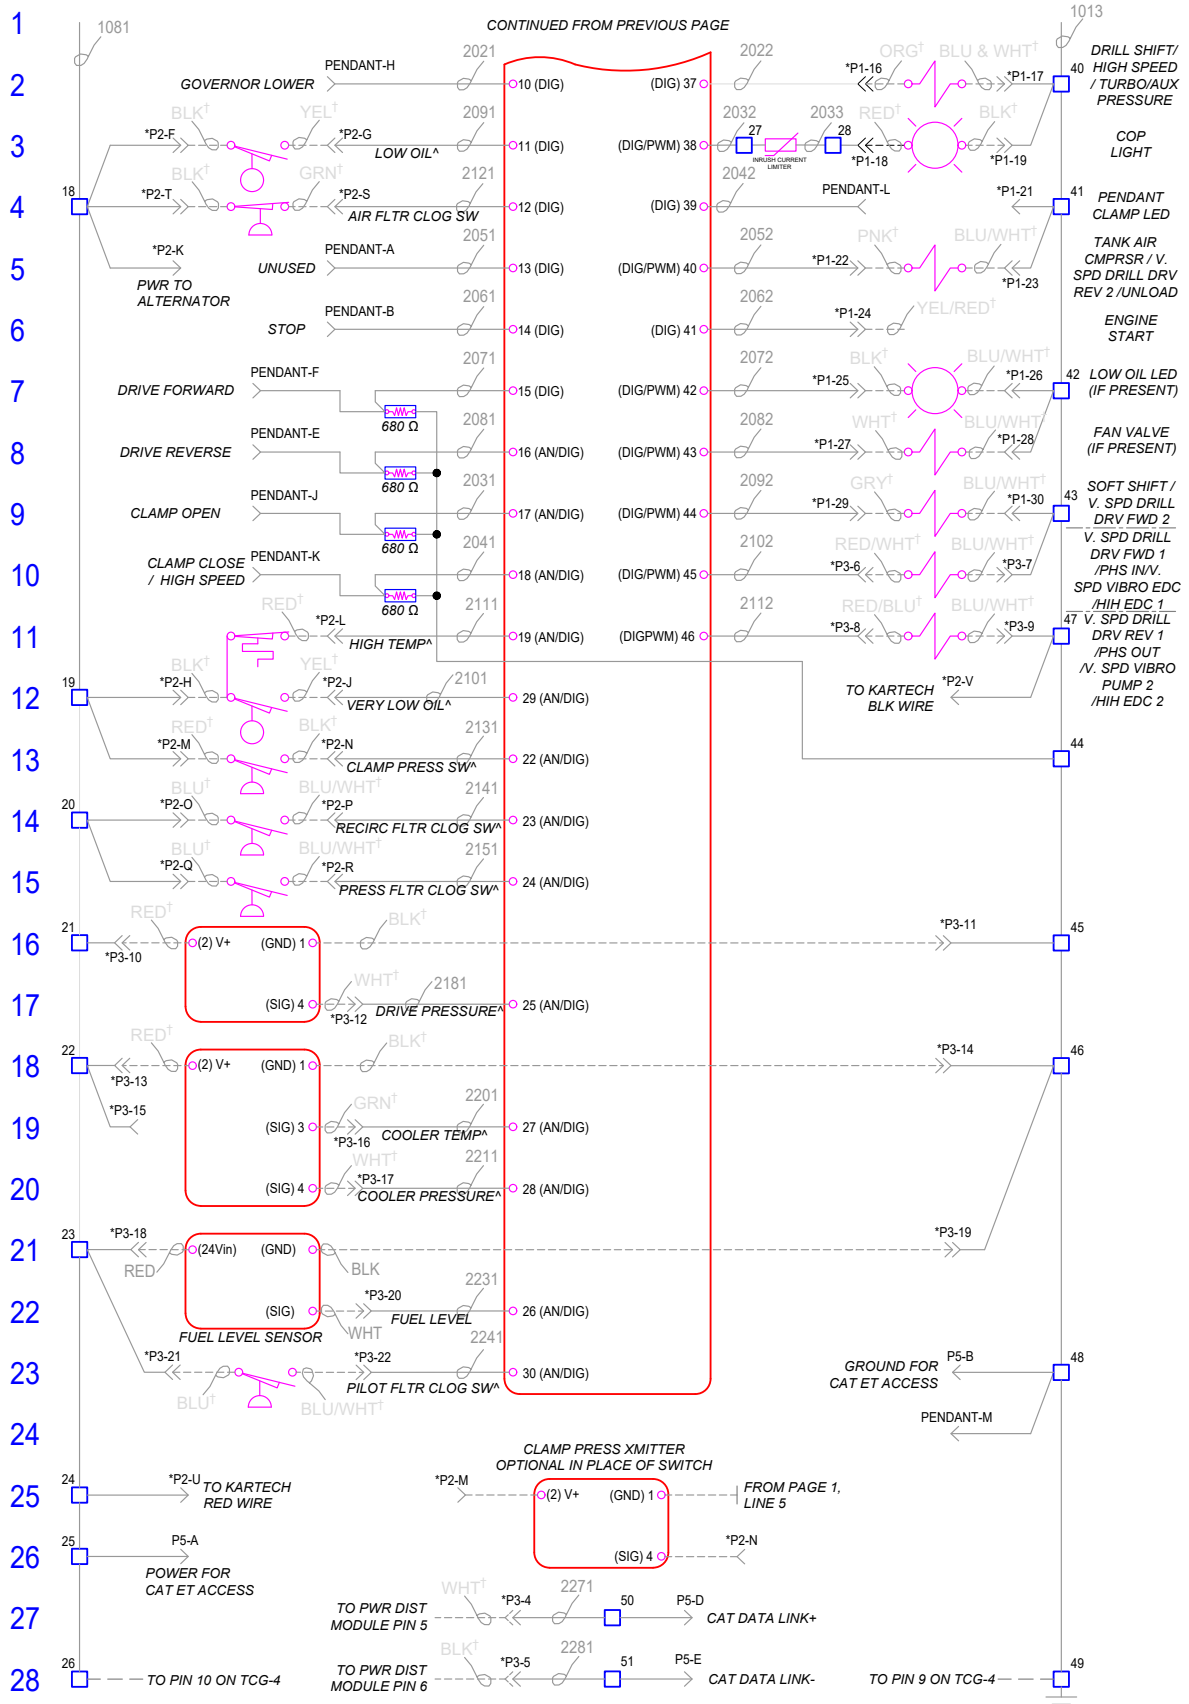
1
2
3
4
5
6
7
8
9
10
11
12
13
14
15
16
17
18
19
20
21
22
23
24
25
26
27
28

1081
CONTINUED FROM PREVIOUS PAGE
1013

2021 2022 ORG† BLU & WHT†
PENDANT-H *P1-16 *P1-17 40 DRILL SHIFT/ HIGH SPEED / TURBO/AUX PRESSURE
GOVERNOR LOWER 10 (DIG) (DIG) 37

BLK† YEL† 2091 2032 2033 RED† BLK†
*P2-F *P2-G 27 28 COP LIGHT
LOW OIL^ 11 (DIG) (DIG/PWM) 38 INRUSH CURRENT LIMITER *P1-18 *P1-19

BLK† GRN† 2121 2042
18 *P2-T *P2-S PENDANT-L *P1-21 41 PENDANT CLAMP LED
AIR FLTR CLOG SW 12 (DIG) (DIG) 39

2051 2052 PNK† BLU/WHT†
*P2-K PENDANT-A TANK AIR CMPRSR / V. SPD DRILL DRV REV 2 /UNLOAD
UNUSED 13 (DIG) (DIG/PWM) 40 *P1-22 *P1-23
PWR TO ALTERNATOR

2061 2062 YEL/RED†
PENDANT-B *P1-24 ENGINE START
STOP 14 (DIG) (DIG) 41

2071 2072 BLK† BLU/WHT†
PENDANT-F *P1-25 *P1-26 42 LOW OIL LED (IF PRESENT)
DRIVE FORWARD 680 Ω 15 (DIG) (DIG/PWM) 42

2081 2082 WHT† BLU/WHT†
PENDANT-E *P1-27 *P1-28 FAN VALVE (IF PRESENT)
DRIVE REVERSE 680 Ω 16 (AN/DIG) (DIG/PWM) 43

2031 2092 GRY† BLU/WHT†
PENDANT-J *P1-29 *P1-30 43 SOFT SHIFT / V. SPD DRILL DRV FWD 2
CLAMP OPEN 680 Ω 17 (AN/DIG) (DIG/PWM) 44

2041 2102 RED/WHT† BLU/WHT†
CLAMP CLOSE / HIGH SPEED PENDANT-K *P3-6 *P3-7 V. SPD DRILL DRV FWD 1 /PHS IN/V. SPD VIBRO EDC /HIH EDC 1
680 Ω 18 (AN/DIG) (DIG/PWM) 45

RED† 2111 2112 RED/BLU† BLU/WHT†
*P2-L *P3-8 *P3-9 47 V. SPD DRILL DRV REV 1 /PHS OUT /V. SPD VIBRO PUMP 2 /HIH EDC 2
680 Ω HIGH TEMP^ 19 (AN/DIG) (DIGPWM) 46

BLK† YEL† 2101
19 *P2-H *P2-J TO KARTECH BLK WIRE *P2-V
VERY LOW OIL^ 29 (AN/DIG)

RED† BLK† 2131
*P2-M *P2-N 44
CLAMP PRESS SW^ 22 (AN/DIG)

BLU† BLU/WHT† 2141
20 *P2-O *P2-P
RECIRC FLTR CLOG SW^ 23 (AN/DIG)

BLU† BLU/WHT† 2151
*P2-Q *P2-R
PRESS FLTR CLOG SW^ 24 (AN/DIG)

RED† BLK†
21 *P3-10 (2) V+ (GND) 1 *P3-11 45

WHT† 2181
(SIG) 4 *P3-12 DRIVE PRESSURE^ 25 (AN/DIG)

RED† BLK†
22 *P3-13 (2) V+ (GND) 1 *P3-14 46
*P3-15

GRN† 2201
(SIG) 3 *P3-16 COOLER TEMP^ 27 (AN/DIG)

WHT† 2211
(SIG) 4 *P3-17 COOLER PRESSURE^ 28 (AN/DIG)

23 *P3-18 (24Vin) (GND) *P3-19
RED BLK

2231
(SIG) *P3-20 FUEL LEVEL 26 (AN/DIG)
FUEL LEVEL SENSOR WHT

2241
*P3-21 *P3-22 GROUND FOR CAT ET ACCESS P5-B 48
PILOT FLTR CLOG SW^ 30 (AN/DIG)
BLU† BLU/WHT†

PENDANT-M

CLAMP PRESS XMITTER OPTIONAL IN PLACE OF SWITCH
24 *P2-U TO KARTECH RED WIRE *P2-M (2) V+ (GND) 1 FROM PAGE 1, LINE 5

25 P5-A *P2-N
POWER FOR CAT ET ACCESS (SIG) 4

WHT† 2271
TO PWR DIST MODULE PIN 5 *P3-4 50 P5-D CAT DATA LINK+

BLK† 2281
26 TO PIN 10 ON TCG-4 TO PWR DIST MODULE PIN 6 *P3-5 51 P5-E CAT DATA LINK- TO PIN 9 ON TCG-4 49